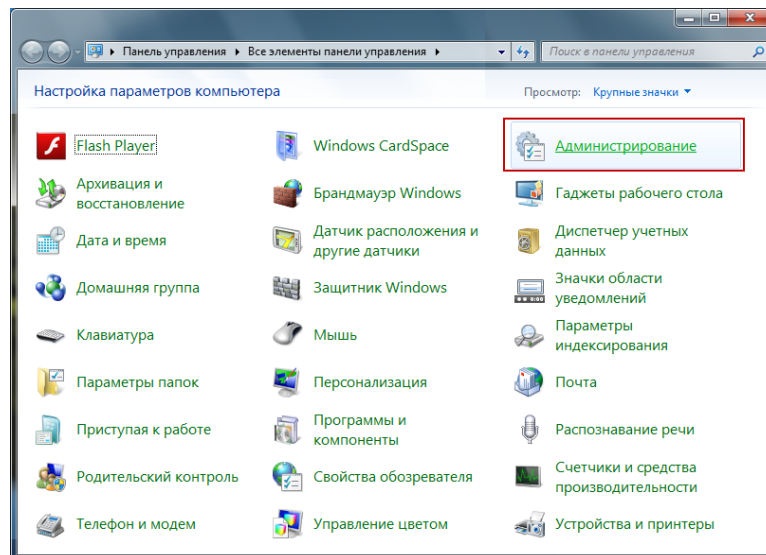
▸ Панель управления ▸ Все элементы панели управления ▸

Поиск в панели управления

Настройка параметров компьютера

Просмотр: Крупные значки ▾

Flash Player

Windows CardSpace

Администрирование

Архивация и восстановление

Брандмауэр Windows

Гаджеты рабочего стола

Дата и время

Датчик расположения и другие датчики

Диспетчер учетных данных

Домашняя группа

Защитник Windows

Значки области уведомлений

Клавиатура

Мышь

Параметры индексирования

Параметры папок

Персонализация

Почта

Приступая к работе

Программы и компоненты

Распознавание речи

Родительский контроль

Свойства обозревателя

Счетчики и средства производительности

Телефон и модем

Управление цветом

Устройства и принтеры